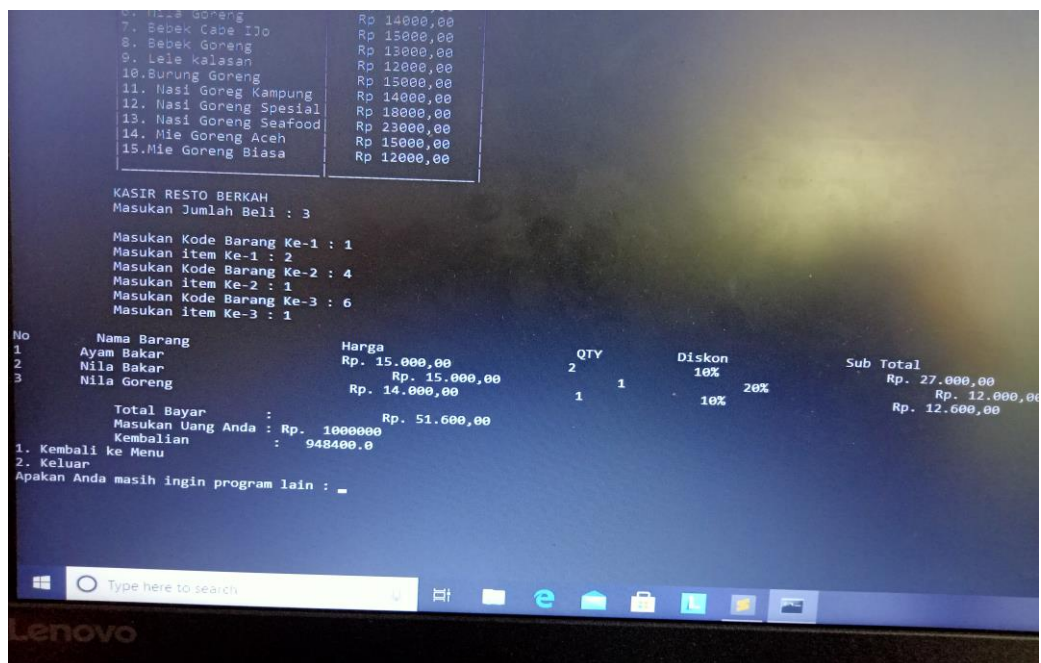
6. Nila Goreng | Rp 14000,00
7. Bebek Cabe IJo | Rp 15000,00
8. Bebek Goreng | Rp 13000,00
9. Lele kalasan | Rp 12000,00
10.Burung Goreng | Rp 15000,00
11. Nasi Goreg Kampung | Rp 14000,00
12. Nasi Goreng Spesial | Rp 18000,00
13. Nasi Goreng Seafood | Rp 23000,00
14. Mie Goreng Aceh | Rp 15000,00
15.Mie Goreng Biasa | Rp 12000,00

KASIR RESTO BERKAH
Masukan Jumlah Beli : 3

Masukan Kode Barang Ke-1 : 1
Masukan item Ke-1 : 2
Masukan Kode Barang Ke-2 : 4
Masukan item Ke-2 : 1
Masukan Kode Barang Ke-3 : 6
Masukan item Ke-3 : 1

| No | Nama Barang | Harga | QTY | Diskon | Sub Total |
|---|---|---|---|---|---|
| 1 | Ayam Bakar | Rp. 15.000,00 | 2 | 10% | Rp. 27.000,00 |
| 2 | Nila Bakar | Rp. 15.000,00 | 1 | 20% | Rp. 12.000,00 |
| 3 | Nila Goreng | Rp. 14.000,00 | 1 | 10% | Rp. 12.600,00 |

Total Bayar : Rp. 51.600,00
Masukan Uang Anda : Rp. 1000000
Kembalian : 948400.0
1. Kembali ke Menu
2. Keluar
Apakan Anda masih ingin program lain : _

Type here to search

Lenovo